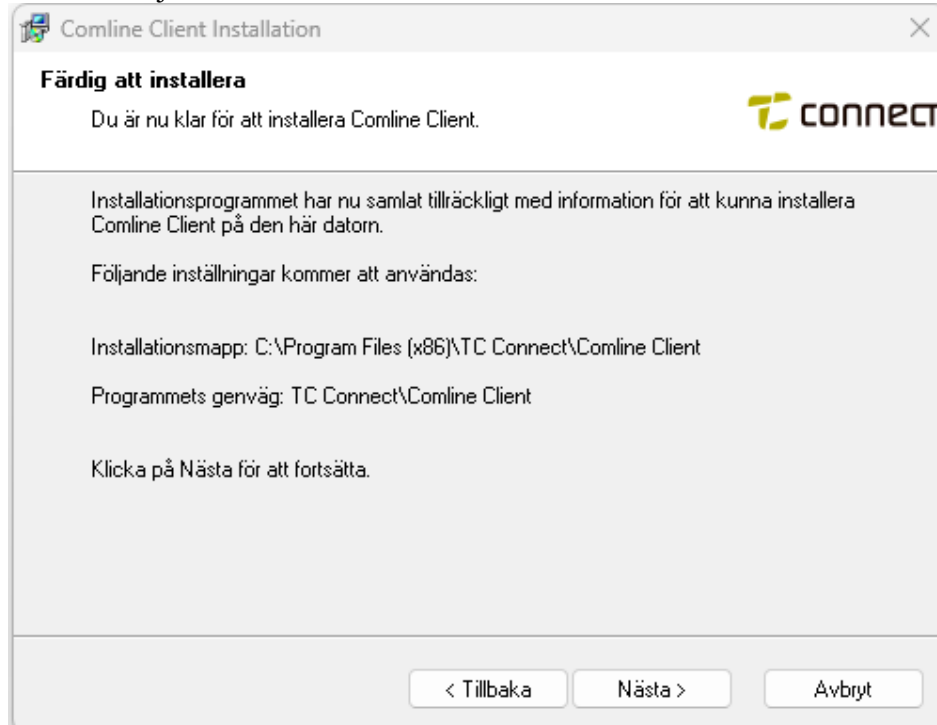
Comline Client Installation

Färdig att installera

Du är nu klar för att installera Comline Client.

connect

Installationsprogrammet har nu samlat tillräckligt med information för att kunna installera Comline Client på den här datorn.

Följande inställningar kommer att användas:

Installationsmapp: C:\Program Files (x86)\TC Connect\Comline Client

Programmets genväg: TC Connect\Comline Client

Klicka på Nästa för att fortsätta.

< Tillbaka

Nästa >

Avbryt